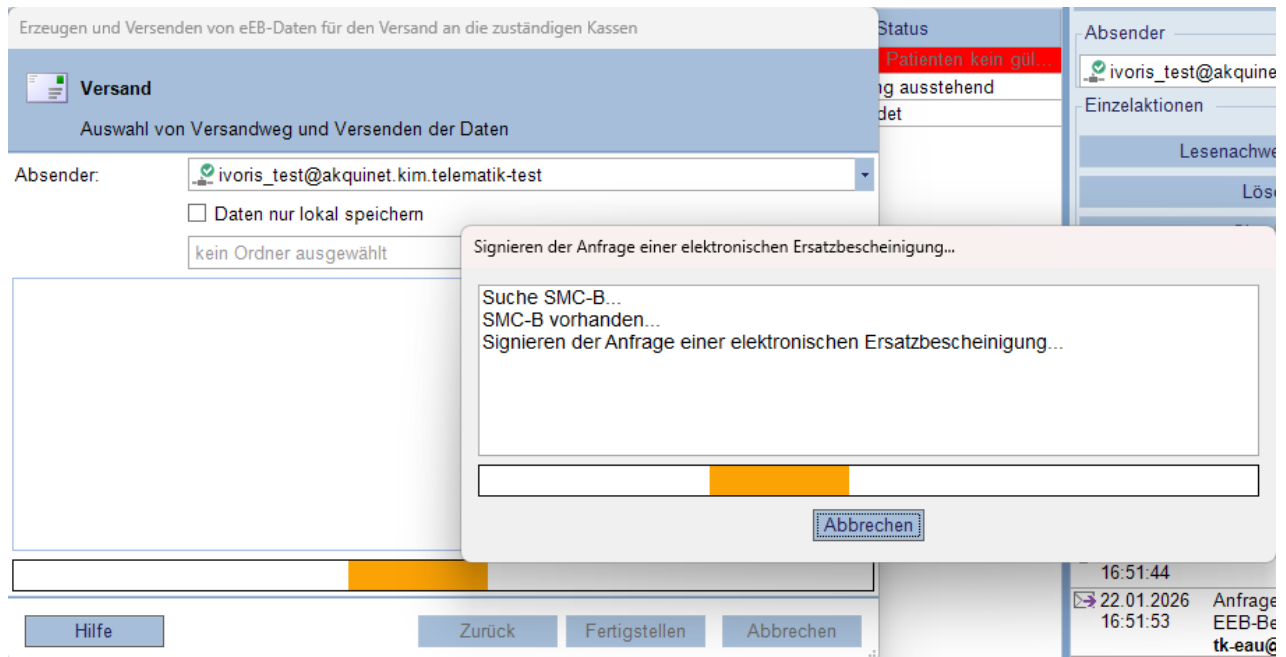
Erzeugen und Versenden von eEB-Daten für den Versand an die zuständigen Kassen

Versand

Auswahl von Versandweg und Versenden der Daten

Absender: ivoris_test@akquinet.kim.telematik-test

Daten nur lokal speichern

kein Ordner ausgewählt

Hilfe

Zurück

Fertigstellen

Abbrechen

Status

Patienten kein gül...

g ausstehend

det

Absender

ivoris_test@akquine

Einzelaktionen

Lesenachwe

Lösc

16:51:44

22.01.2026 16:51:53

Anfrage EEB-Be tk-eau@

Signieren der Anfrage einer elektronischen Ersatzbescheinigung...

Suche SMC-B...
SMC-B vorhanden...
Signieren der Anfrage einer elektronischen Ersatzbescheinigung...

Abbrechen